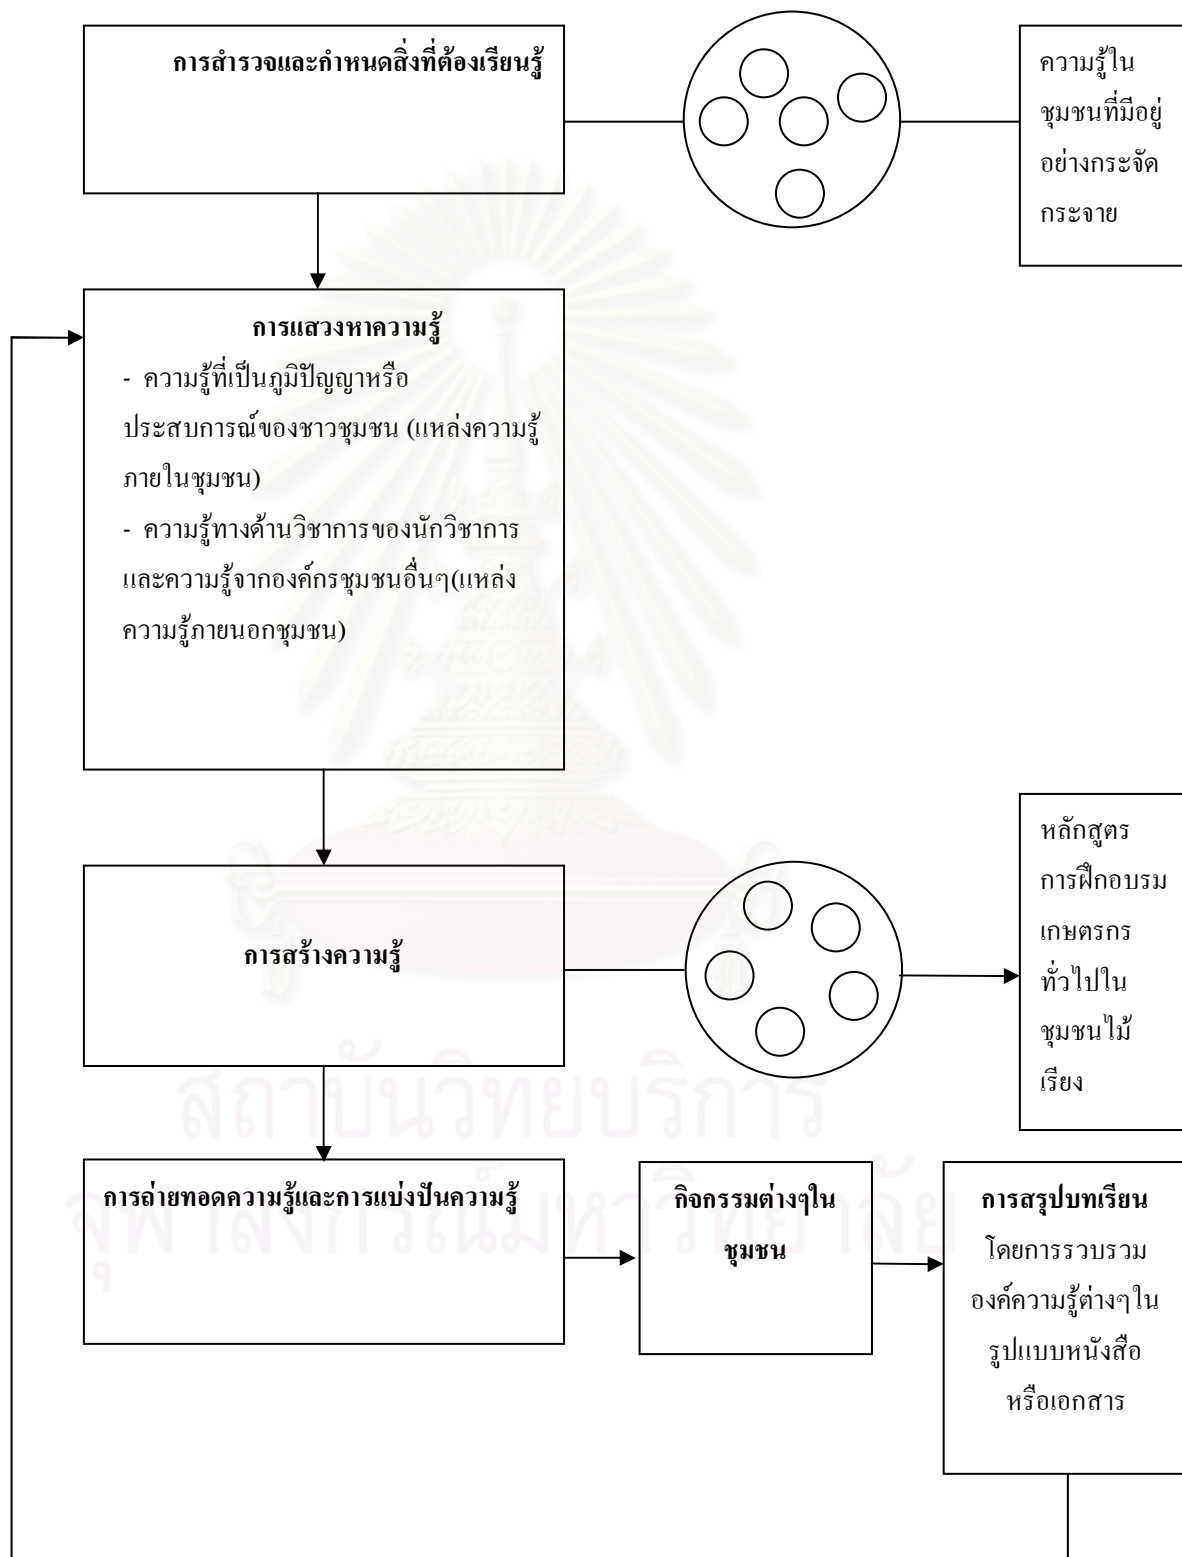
การสำรวจและกำหนดสิ่งที่ต้องเรียนรู้

ความรู้ในชุมชนที่มีอยู่อย่างกระจัดกระจาย

การแสวงหาความรู้
- ความรู้ที่เป็นภูมิปัญญาหรือประสบการณ์ของชาวชุมชน (แหล่งความรู้ภายในชุมชน)
- ความรู้ทางด้านวิชาการของนักวิชาการและความรู้จากองค์กรชุมชนอื่นๆ(แหล่งความรู้ภายนอกชุมชน)

การสร้างความรู้

หลักสูตรการฝึกอบรมเกษตรกรทั่วไปในชุมชนไม้เรียง

การถ่ายทอดความรู้และการแบ่งปันความรู้

กิจกรรมต่างๆในชุมชน

การสรุปบทเรียน
โดยการรวบรวมองค์ความรู้ต่างๆในรูปแบบหนังสือหรือเอกสาร

สถาบันวิทยบริการ
จุฬาลงกรณ์มหาวิทยาลัย